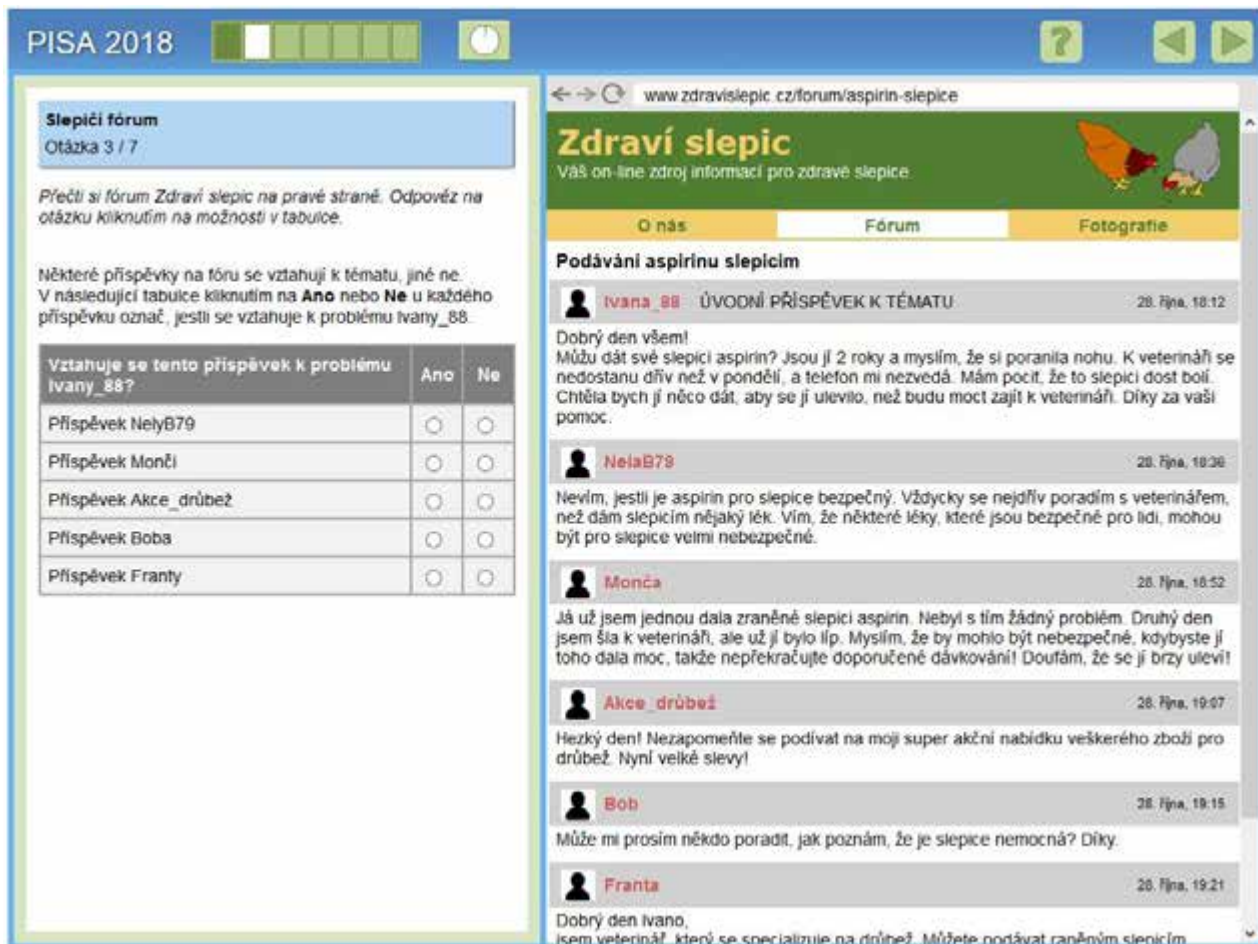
PISA 2018

?

Slepičí fórum
Otázka 3 / 7

Přečti si fórum Zdraví slepic na pravé straně. Odpověz na otázku kliknutím na možnosti v tabulce.

Některé příspěvky na fóru se vztahují k tématu, jiné ne. V následující tabulce kliknutím na **Ano** nebo **Ne** u každého příspěvku označ, jestli se vztahuje k problému Ivany_88.

| Vztahuje se tento příspěvek k problému Ivany_88? | Ano | Ne |
|---|---|---|
| Příspěvek NelyB79 | ○ | ○ |
| Příspěvek Monči | ○ | ○ |
| Příspěvek Akce_drůbež | ○ | ○ |
| Příspěvek Boba | ○ | ○ |
| Příspěvek Franty | ○ | ○ |

www.zdravislepic.cz/forum/aspirin-slepice

Zdraví slepic
Váš on-line zdroj informací pro zdravé slepice

O nás | Fórum | Fotografie

Podávání aspirinu slepicím

Ivana_88 ÚVODNÍ PŘÍSPĚVEK K TÉMATU 28. října, 18:12

Dobrý den všem!
Můžu dát své slepici aspirin? Jsou jí 2 roky a myslím, že si poranila nohu. K veterináři se nedostanu dřív než v pondělí, a telefon mi nezvedá. Mám pocit, že to slepici dost bolí. Chtěla bych jí něco dát, aby se jí ulevilo, než budu moct zajít k veterináři. Díky za vaši pomoc.

NelaB79 28. října, 18:36

Nevím, jestli je aspirin pro slepice bezpečný. Vždycky se nejdřív poradím s veterinářem, než dám slepicím nějaký lék. Vím, že některé léky, které jsou bezpečné pro lidi, mohou být pro slepice velmi nebezpečné.

Monča 28. října, 18:52

Já už jsem jednou dala zraněné slepici aspirin. Nebyl s tím žádný problém. Druhý den jsem šla k veterináři, ale už jí bylo líp. Myslím, že by mohlo být nebezpečné, kdybyste jí toho dala moc, takže nepřekračujte doporučené dávkování! Doufám, že se jí brzy uleví!

Akce_drůbež 28. října, 19:07

Hezký den! Nezapomeňte se podívat na moji super akční nabídku veškerého zboží pro drůbež. Nyní velké slevy!

Bob 28. října, 19:15

Může mi prosím někdo poradit, jak poznám, že je slepice nemocná? Díky.

Franta 28. října, 19:21

Dobrý den Ivano,
jsem veterinář, který se specializuje na drůbež. Můžete podávat raněným slepicím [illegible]